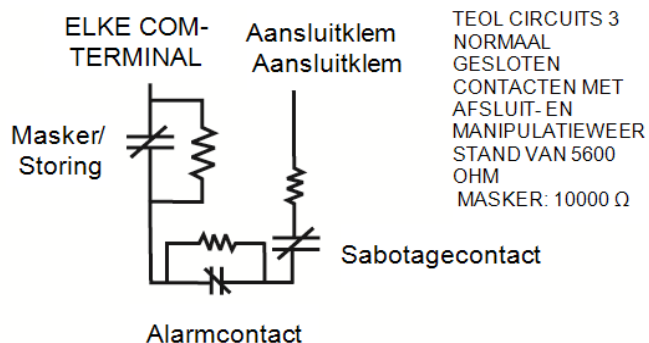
ELKE COM-TERMINAL

Aansluitklem
Aansluitklem

TEOL CIRCUITS 3 NORMAAL GESLOTEN CONTACTEN MET AFSLUIT- EN MANIPULATIEWEERSTAND VAN 5600 OHM
MASKER: 10000 Ω

Masker/
Storing

Sabotagecontact

Alarmcontact